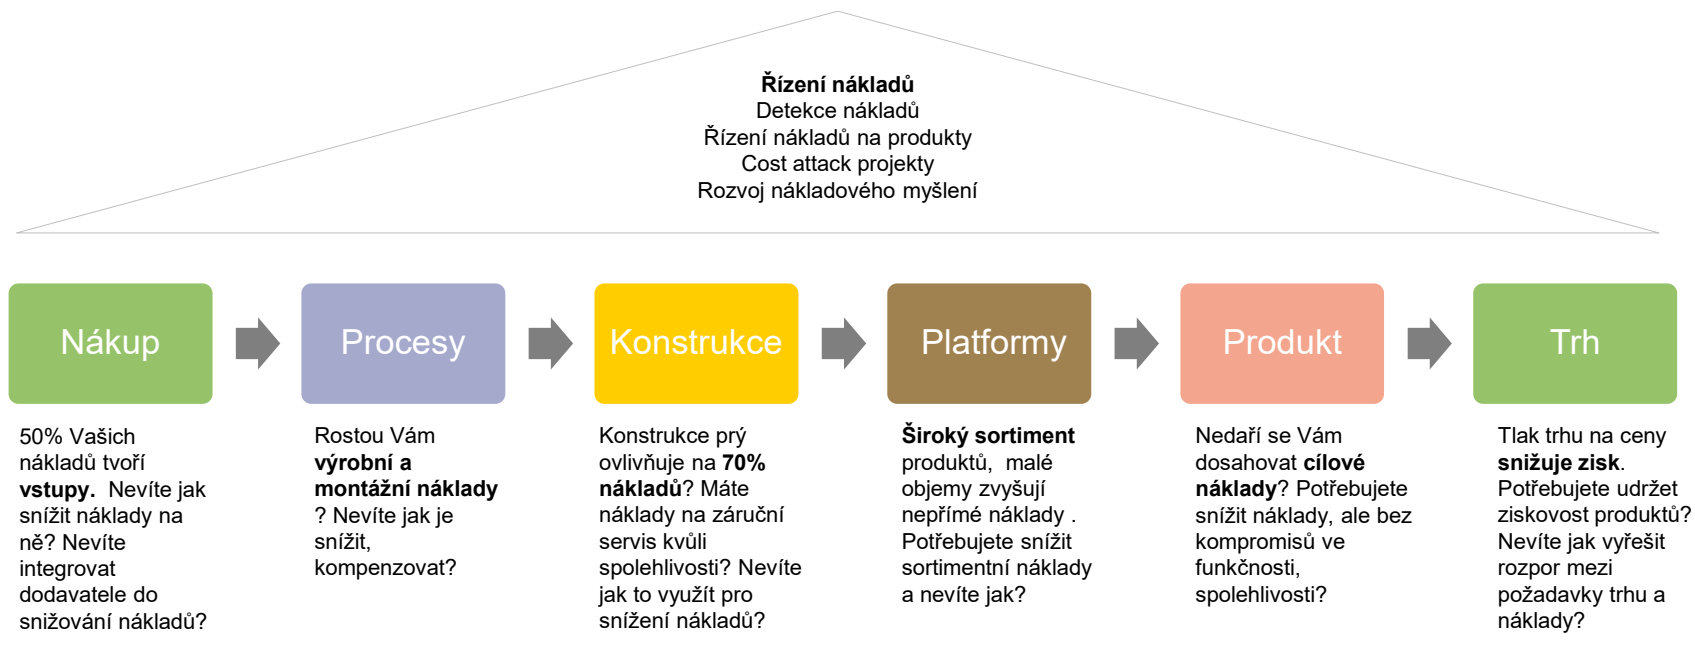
**Řízení nákladů**
Detekce nákladů
Řízení nákladů na produkty
Cost attack projekty
Rozvoj nákladového myšlení

Nákup

Procesy

Konstrukce

Platformy

Produkt

Trh

50% Vašich nákladů tvoří **vstupy.** Nevíte jak snížit náklady na ně? Nevíte integrovat dodavatele do snižování nákladů?

Rostou Vám **výrobní a montážní náklady** ? Nevíte jak je snížit, kompenzovat?

Konstrukce prý ovlivňuje na **70% nákladů**? Máte náklady na záruční servis kvůli spolehlivosti? Nevíte jak to využít pro snížení nákladů?

**Široký sortiment** produktů, malé objemy zvyšují nepřímé náklady . Potřebujete snížit sortimentní náklady a nevíte jak?

Nedaří se Vám dosahovat **cílové náklady**? Potřebujete snížit náklady, ale bez kompromisů ve funkčnosti, spolehlivosti?

Tlak trhu na ceny **snižuje zisk**. Potřebujete udržet ziskovost produktů? Nevíte jak vyřešit rozpor mezi požadavky trhu a náklady?